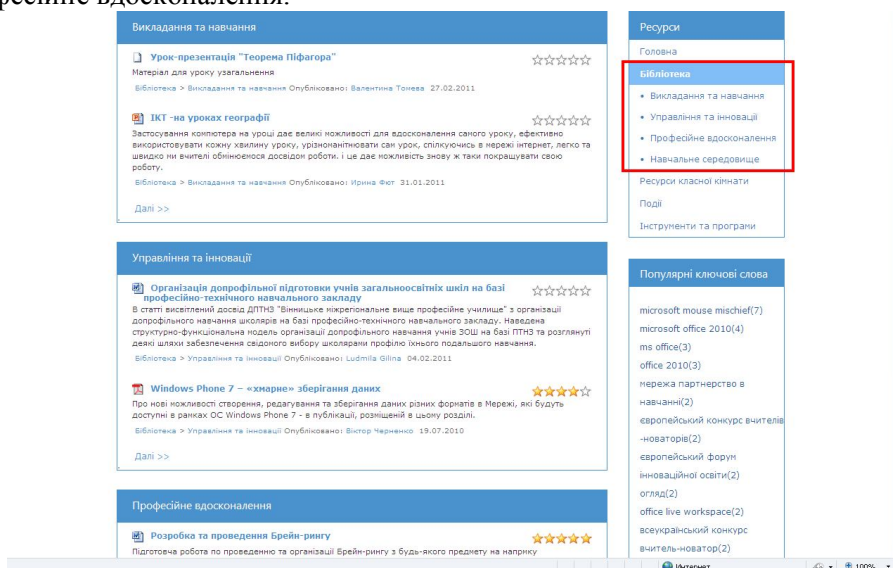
Професійне вдосконалення.

Викладання та навчання

Урок-презентація "Теорема Піфагора"
Матеріал для уроку узагальнення
Бібліотека > Викладання та навчання Опубліковано: Валентина Томева 27.02.2011

ІКТ -на уроках географії
Застосування комп'ютера на уроці дає великі можливості для вдосконалення самого уроку, ефективно використовувати кожну хвилину уроку, урізноманітнювати сам урок, спілкуючись в Мережі інтернет, легко та швидко ми вчителі обмінюємося досвідом роботи. і це дає можливість знову ж таки покращувати свою роботу.
Бібліотека > Викладання та навчання Опубліковано: Ирина Фют 31.01.2011

Далі >>

Управління та інновації

Організація допрофільної підготовки учнів загальноосвітніх шкіл на базі професійно-технічного навчального закладу
В статті висвітлений досвід ДПТНЗ "Вінницьке міжрегіональне вище професійне училище" з організації допрофільного навчання школярів на базі професійно-технічного навчального закладу. Наведена структурно-функціональна модель організації допрофільного навчання учнів ЗОШ на базі ПТНЗ та розглянуті деякі шляхи забезпечення свідомого вибору школярами профілю їхнього подальшого навчання.
Бібліотека > Управління та інновації Опубліковано: Ludmila Gilina 04.02.2011

Windows Phone 7 – «хмарне» зберігання даних
Про нові можливості створення, редагування та зберігання даних різних форматів в Мережі, які будуть доступні в рамках ОС Windows Phone 7 - в публікації, розміщеній в цьому розділі.
Бібліотека > Управління та інновації Опубліковано: Віктор Черненко 19.07.2010

Далі >>

Професійне вдосконалення

Розробка та проведення Брейн-рингу
Підготовча робота по проведенню та організації Брейн-рингу з будь-якого предмету на напримку

Ресурси
Головна
Бібліотека
• Викладання та навчання
• Управління та інновації
• Професійне вдосконалення
• Навчальне середовище
Ресурси класної кімнати
Події
Інструменти та програми

Популярні ключові слова
microsoft mouse mischief(7)
microsoft office 2010(4)
ms office(3)
office 2010(3)
мережа партнерство в навчанні(2)
європейський конкурс вчителів-новаторів(2)
європейський форум інноваційної освіти(2)
огляд(2)
office live workspace(2)
всеукраїнський конкурс вчитель-новатор(2)

Интернет
100%